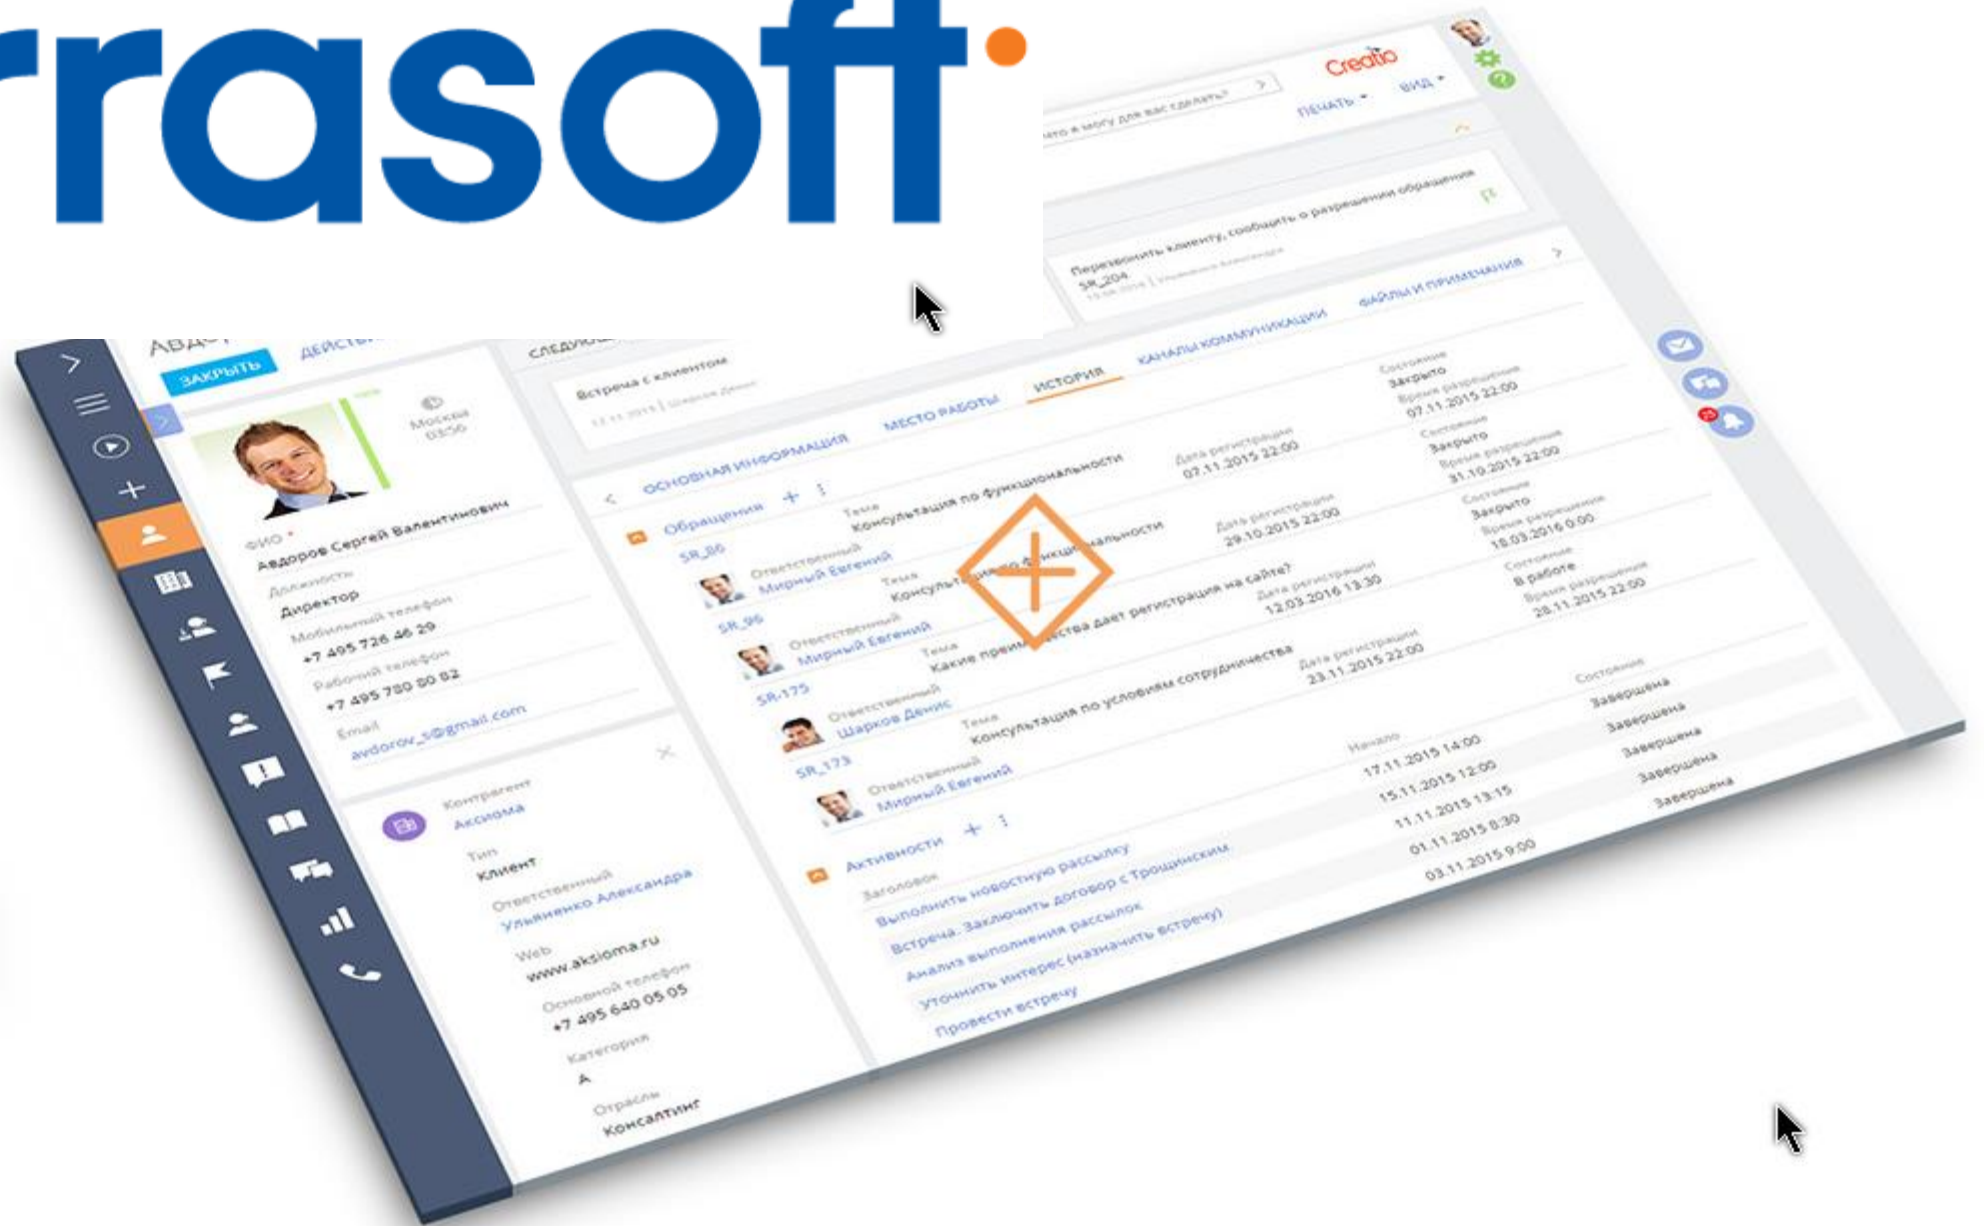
rasoft

Creatio
Что я могу для вас сделать?
ПЕЧАТЬ ВИД

Перезвонить клиенту, сообщить о разрешении обращения
SR_204

АВД
ЗАКРЫТЬ ДЕЙСТВИЯ
СЛЕДУЮ
Встреча с клиентом

ФАЙЛЫ И ПРИМЕЧАНИЯ
ОСНОВНАЯ ИНФОРМАЦИЯ МЕСТО РАБОТЫ ИСТОРИЯ КАНАЛЫ КОММУНИКАЦИИ

Москва 03:50
ФИО
Авдоров Сергей Валентинович
Должность
Директор
Мобильный телефон
+7 495 726 46 29
Рабочий телефон
+7 495 780 80 82
Email
avdorov_s@gmail.com

Контрагент
Аксиома
Тип
Клиент
Ответственный
Ульяненко Александра
Web
www.aksioma.ru
Основной телефон
+7 495 640 05 05
Категория
А
Отрасль
Консалтинг

Обращения
SR_86
Ответственный
Мирный Евгений
Тема
Консультация по функциональности
Дата регистрации
07.11.2015 22:00
Состояние
Закрыто
Время разрешения
07.11.2015 22:00

SR_96
Ответственный
Мирный Евгений
Тема
Консультация по функциональности
Дата регистрации
29.10.2015 22:00
Состояние
Закрыто
Время разрешения
31.10.2015 22:00

SR-175
Ответственный
Шарков Денис
Тема
Какие преимущества дает регистрация на сайте?
Дата регистрации
12.03.2016 13:30
Состояние
Закрыто
Время разрешения
18.03.2016 0:00

SR_173
Ответственный
Мирный Евгений
Тема
Консультация по условиям сотрудничества
Дата регистрации
23.11.2015 22:00
Состояние
В работе
Время разрешения
28.11.2015 22:00

Активности
Заголовок
Выполнить новостную рассылку
Встреча. Заключить договор с Трощинским
Анализ выполнения рассылок
Уточнить интерес (назначить встречу)
Провести встречу
Начало
17.11.2015 14:00
15.11.2015 12:00
11.11.2015 13:15
01.11.2015 8:30
03.11.2015 9:00
Состояние
Завершена
Завершена
Завершена
Завершена
Завершена